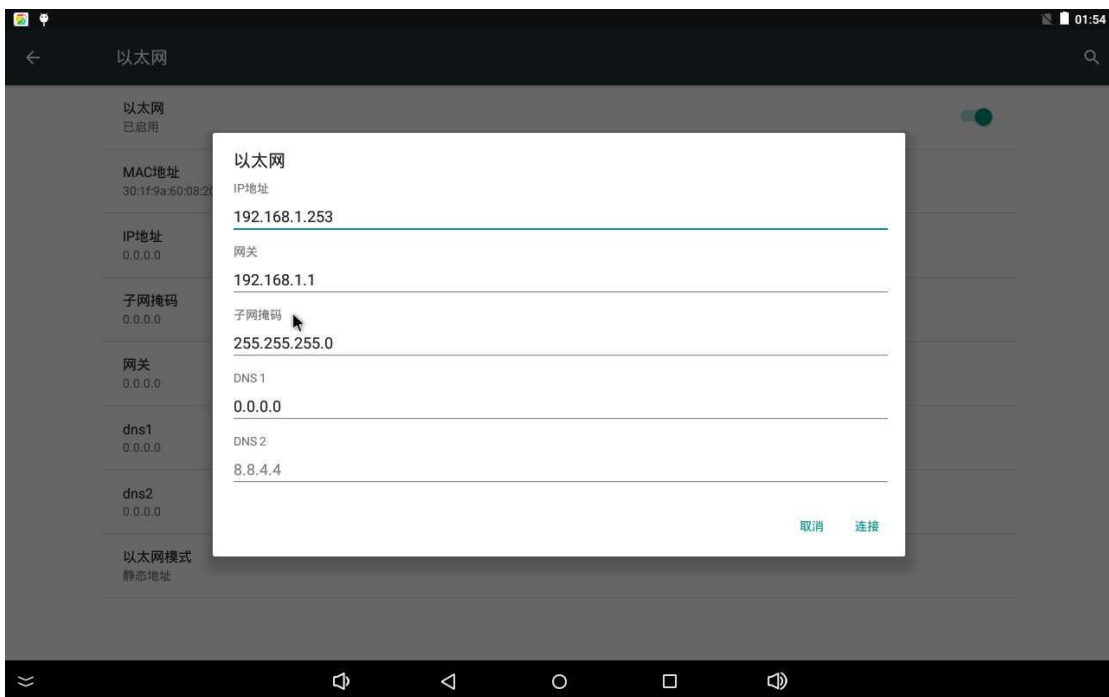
01:54

以太网

以太网
已启用

MAC地址
30:1f:9a:60:08:2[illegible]

IP地址
0.0.0.0

子网掩码
0.0.0.0

网关
0.0.0.0

dns1
0.0.0.0

dns2
0.0.0.0

以太网模式
静态地址

以太网

IP地址
192.168.1.253

网关
192.168.1.1

子网掩码
255.255.255.0

DNS 1
0.0.0.0

DNS 2
8.8.4.4

取消 连接